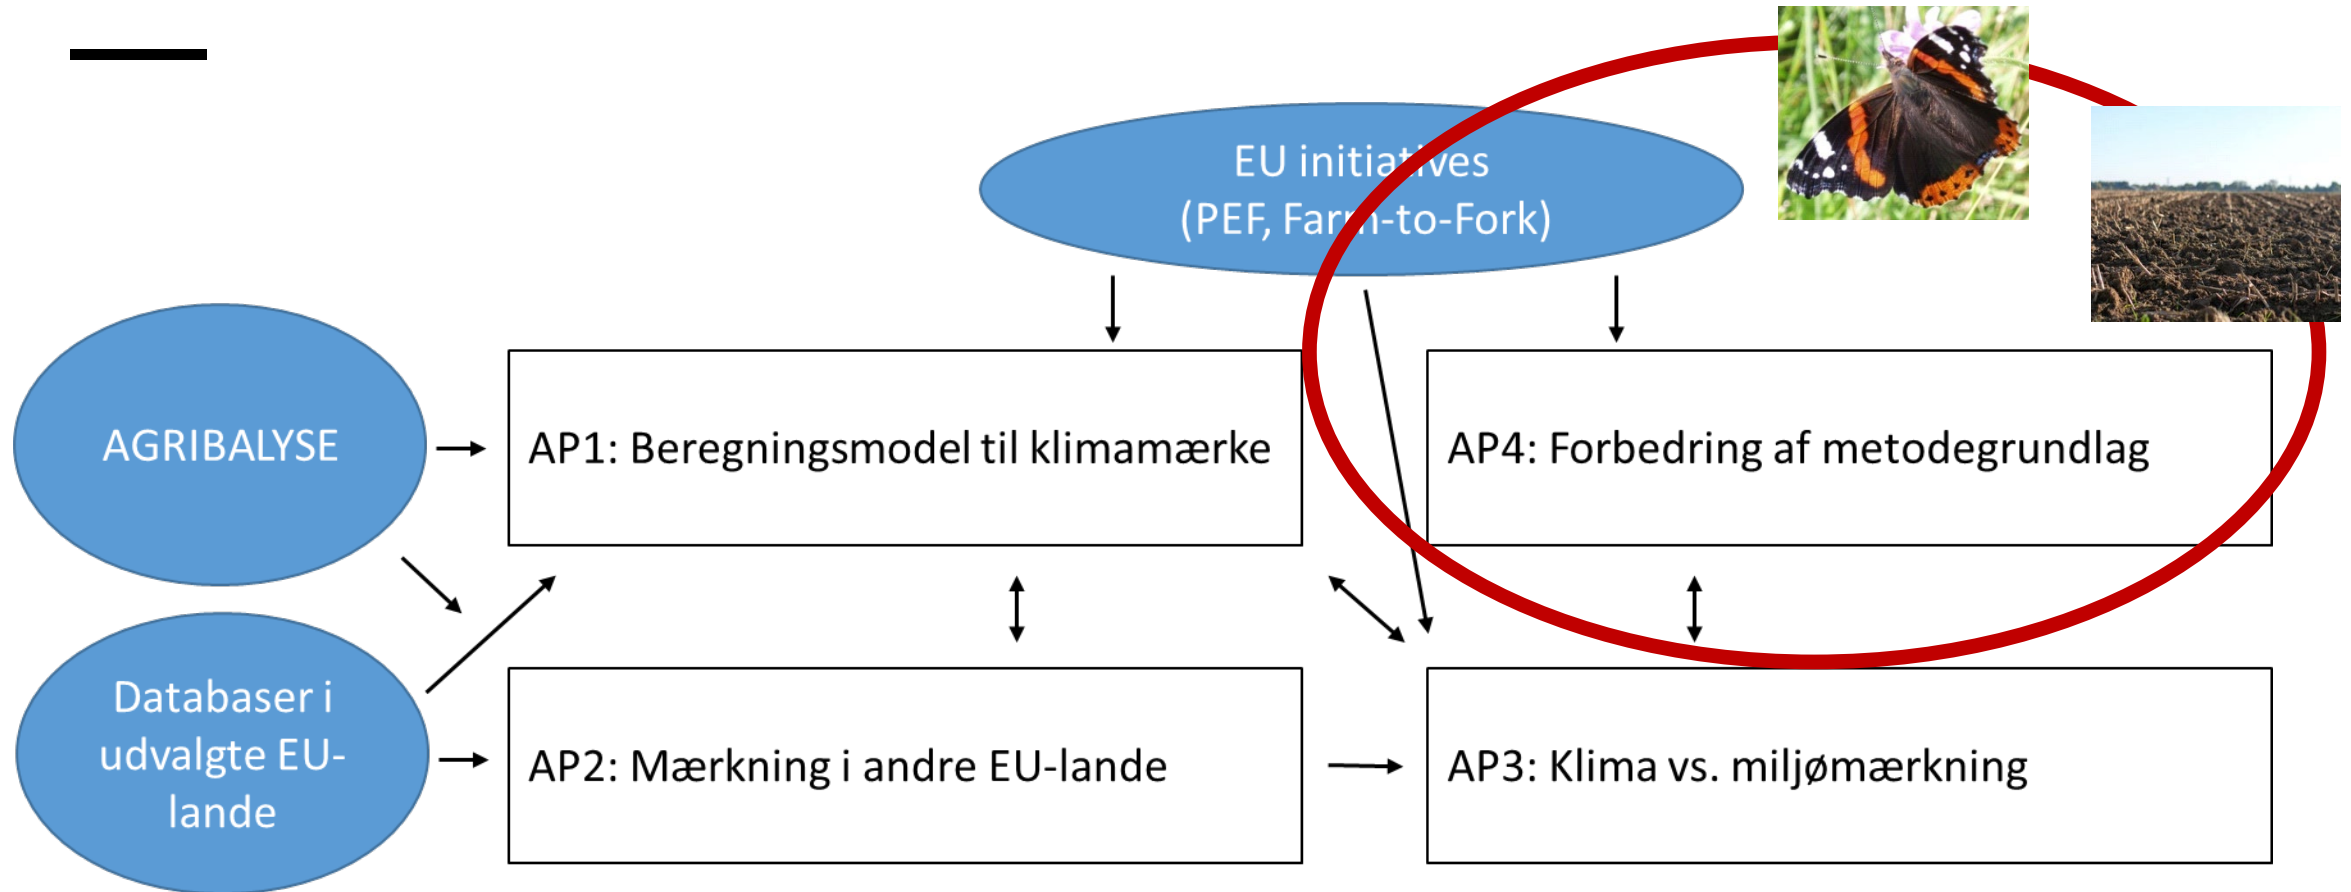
EU initiatives
(PEF, Farm-to-Fork)

AGRIBALYSE

AP1: Beregningsmodel til klimamærke

AP4: Forbedring af metodegrundlag

Databaser i udvalgte EU-lande

AP2: Mærkning i andre EU-lande

AP3: Klima vs. miljømærkning